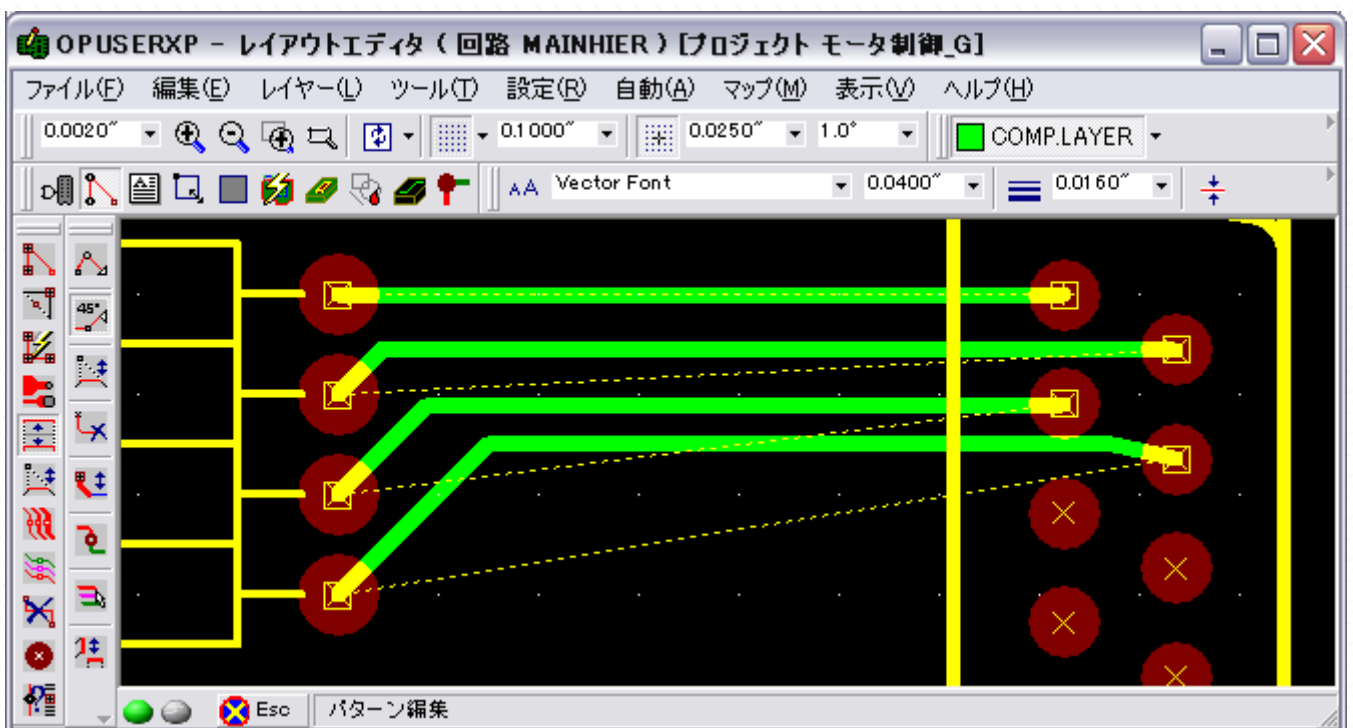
OPUSERXP - レイアウトエディタ ( 回路 MAINHIER ) [プロジェクト モータ制御_G]

ファイル(F) 編集(E) レイヤー(L) ツール(T) 設定(R) 自動(A) マップ(M) 表示(V) ヘルプ(H)

0.0020" 0.1000" 0.0250" 1.0° COMP.LAYER

Vector Font 0.0400" 0.0160"

45°

Esc パターン編集